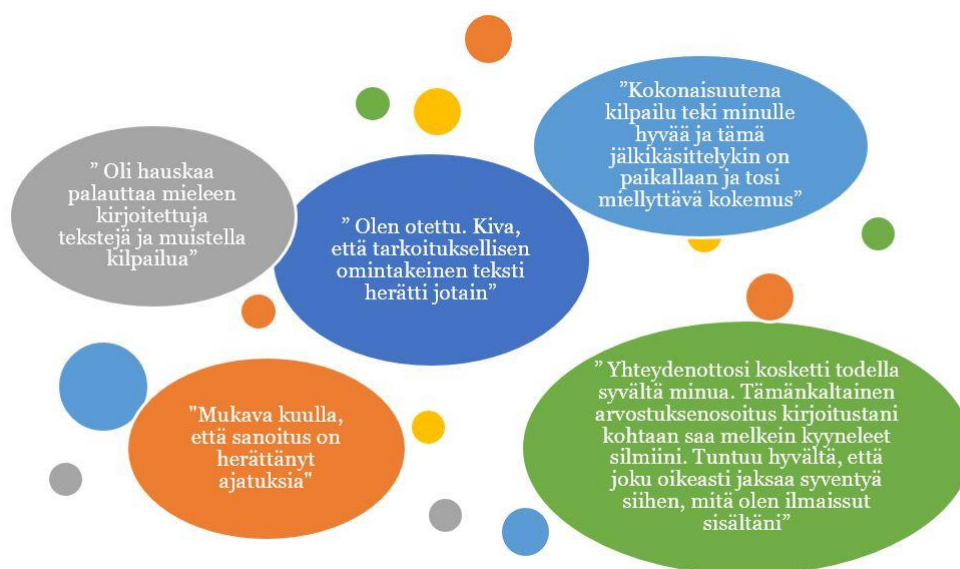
”Kokonaisuutena kilpailu teki minulle hyvää ja tämä jälkikäsittelykin on paikallaan ja tosi miellyttävä kokemus”

” Oli hauskaa palauttaa mieleen kirjoitettuja tekstejä ja muistella kilpailua”

” Olen otettu. Kiva, että tarkoituksellisen omintakeinen teksti herätti jotain”

"Mukava kuulla, että sanoitus on herättänyt ajatuksia"

” Yhteydenottosi kosketti todella syvältä minua. Tämänkaltainen arvostuksenosoitus kirjoitustani kohtaan saa melkein kyyneleet silmiini. Tuntuu hyvältä, että joku oikeasti jaksaa syventyä siihen, mitä olen ilmaissut sisältäni”